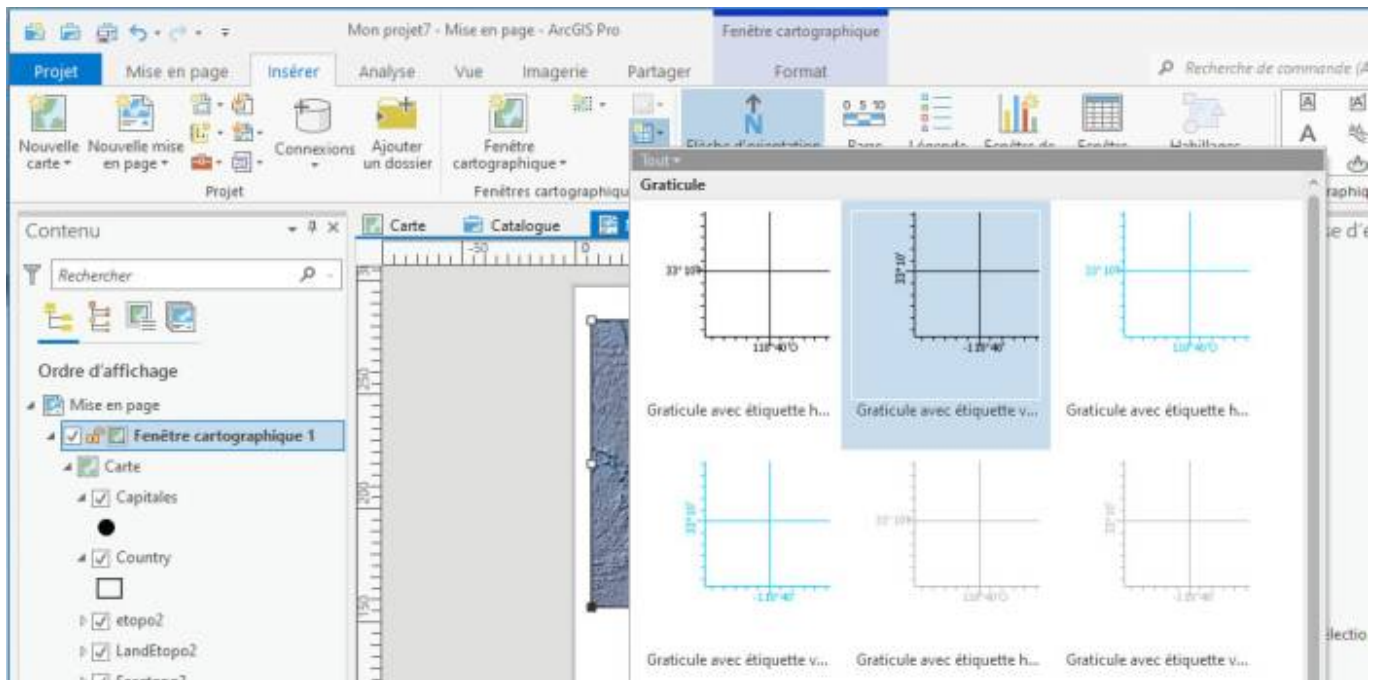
Mon projet7 - Mise en page - ArcGIS Pro

Fenêtre cartographique

Projet Mise en page Insérer Analyse Vue Imagerie Partager Format

Recherche de commande (A

Nouvelle carte
Nouvelle mise en page
Connexions
Ajouter un dossier
Projet
Fenêtre cartographique
Fenêtres cartographiqu
Flèche d'orientation
Barre
Légende
Fenêtre de
Fenêtre
Habillages
raphiq

Contenu

Rechercher

Ordre d'affichage

Mise en page
Fenêtre cartographique 1
Carte
Capitales
Country
etopo2
LandEtopo2

Carte
Catalogue

Tout

Graticule

33°10'
110°40'O
33°10'
-110°40'
33°10'
110°40'O

Graticule avec étiquette h...
Graticule avec étiquette v...
Graticule avec étiquette h...

33°10'
-110°40'
33°10'
110°40'O
33°10'
-110°40'

Graticule avec étiquette v...
Graticule avec étiquette h...
Graticule avec étiquette v...

e d'é
électio